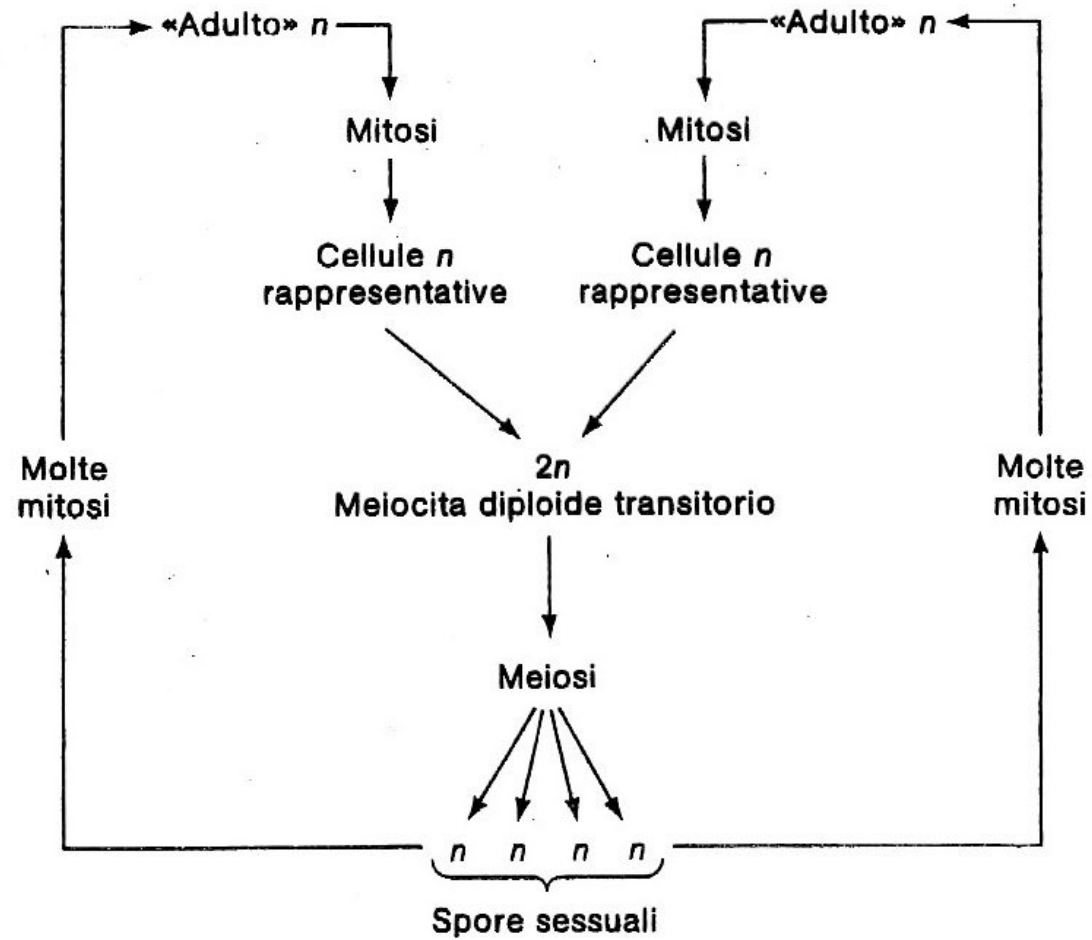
«Adulto» $n$

«Adulto» $n$

Mitosi

Mitosi

Cellule $n$ rappresentative

Cellule $n$ rappresentative

Molte mitosi

$2n$
Meiocita diploide transitorio

Molte mitosi

Meiosi

$n$ $n$ $n$ $n$

Spore sessuali